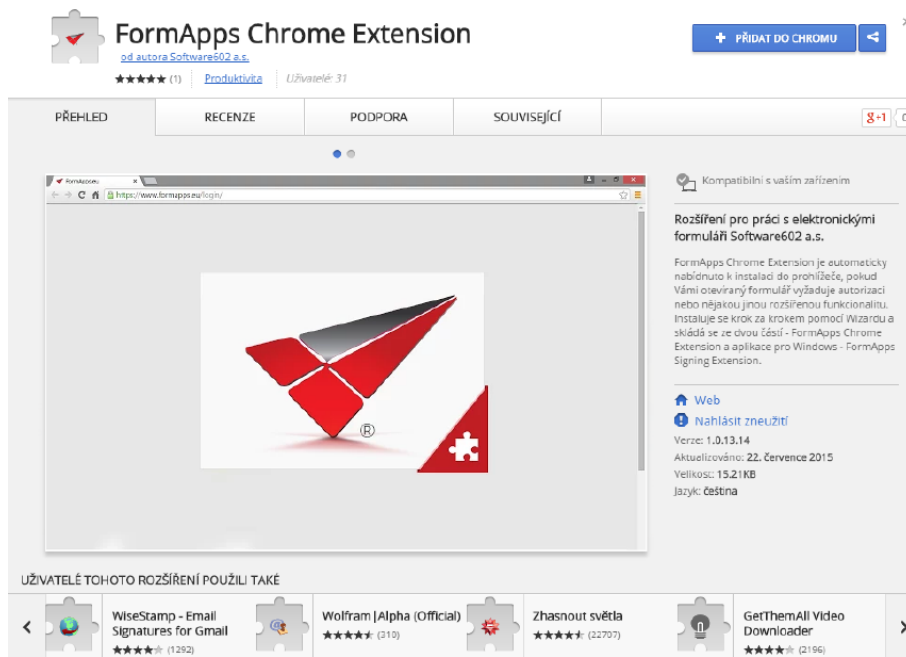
FormApps Chrome Extension
od autora Software602 a.s.
★★★★★ (1) Produktivita Uživatelé: 31

PŘIDAT DO CHROMU

PŘEHLED RECENZE PODPORA SOUVISEJÍCÍ

g+1

FormApps.eu
https://www.formapps.eu/login/

®

Kompatibilní s vaším zařízením

Rozšíření pro práci s elektronickými formuláři Software602 a.s.

FormApps Chrome Extension je automaticky nabídnuto k instalaci do prohlížeče, pokud Vámi otevíraný formulář vyžaduje autorizaci nebo nějakou jinou rozšířenou funkcionalitu. Instaluje se krok za krokem pomocí Wizardu a skládá se ze dvou částí - FormApps Chrome Extension a aplikace pro Windows - FormApps Signing Extension.

Web
Nahlásit zneužití
Verze: 1.0.13.14
Aktualizováno: 22. července 2015
Velikost: 15.21KB
Jazyk: čeština

UŽIVATELÉ TOHOTO ROZŠÍŘENÍ POUŽILI TAKÉ

WiseStamp - Email Signatures for Gmail
★★★★★ (1292)

Wolfram |Alpha (Official)
★★★★★ (310)

Zhasnout světla
★★★★★ (22707)

GetThemAll Video Downloader
★★★★★ (2196)